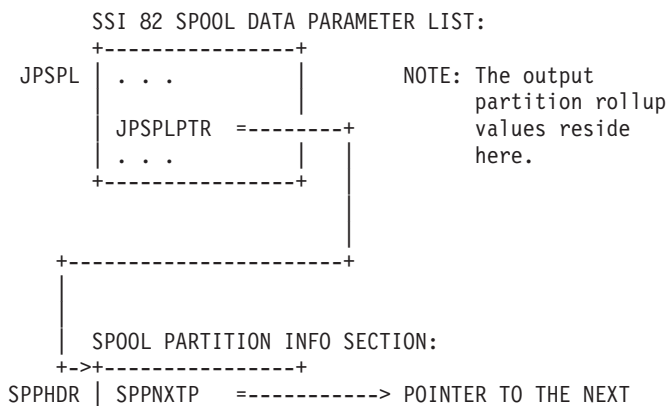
SSI 82 SPOOL DATA PARAMETER LIST:
+----------------+
JPSPL | . . . |
| |
| JPSPLPTR =--------+
| . . . | |
+----------------+ |
|
|
|
+-----------------------+
|
|
|
| SPOOL PARTITION INFO SECTION:
+->+----------------+
SPPHDR | SPPNXTP =-----------> POINTER TO THE NEXT

NOTE: The output partition rollup values reside here.